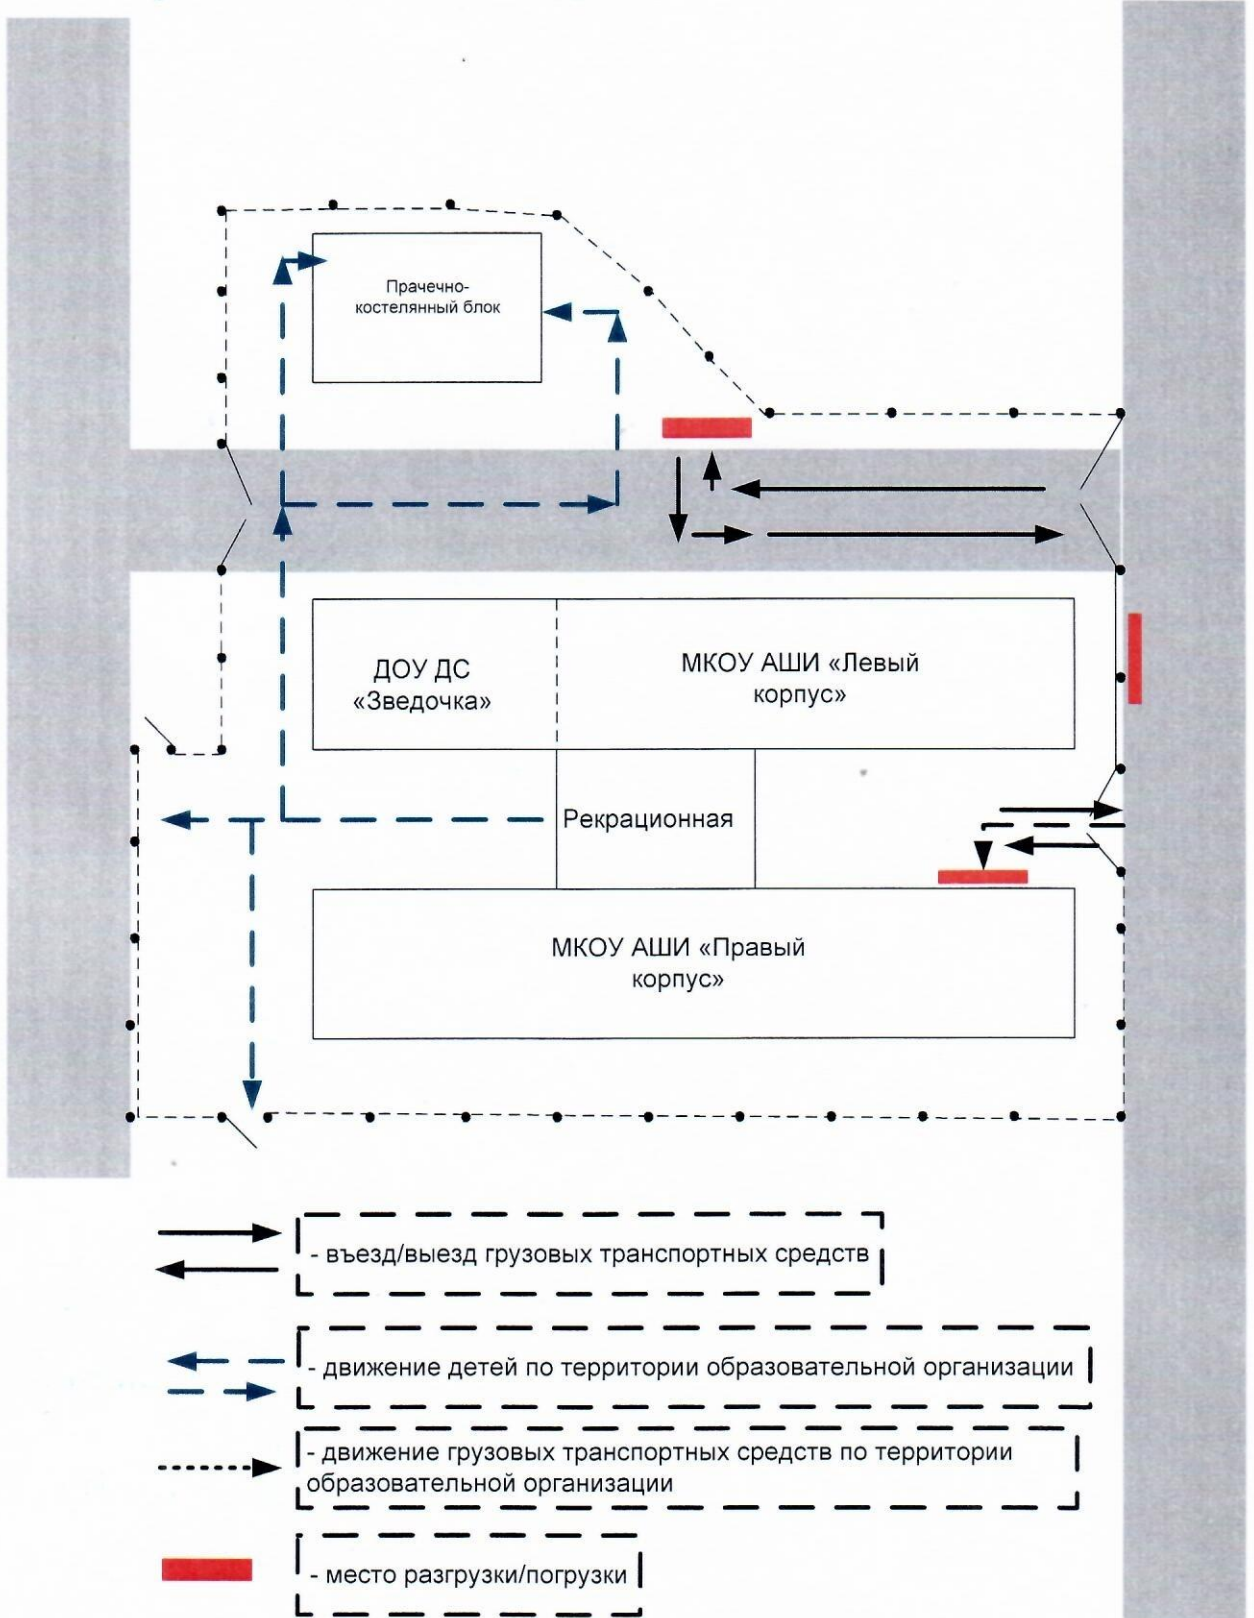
Прачечно-костелянный блок

ДОУ ДС «Зведочка»

МКОУ АШИ «Левый корпус»

Рекрационная

МКОУ АШИ «Правый корпус»

- въезд/выезд грузовых транспортных средств

- движение детей по территории образовательной организации

- движение грузовых транспортных средств по территории образовательной организации

- место разгрузки/погрузки